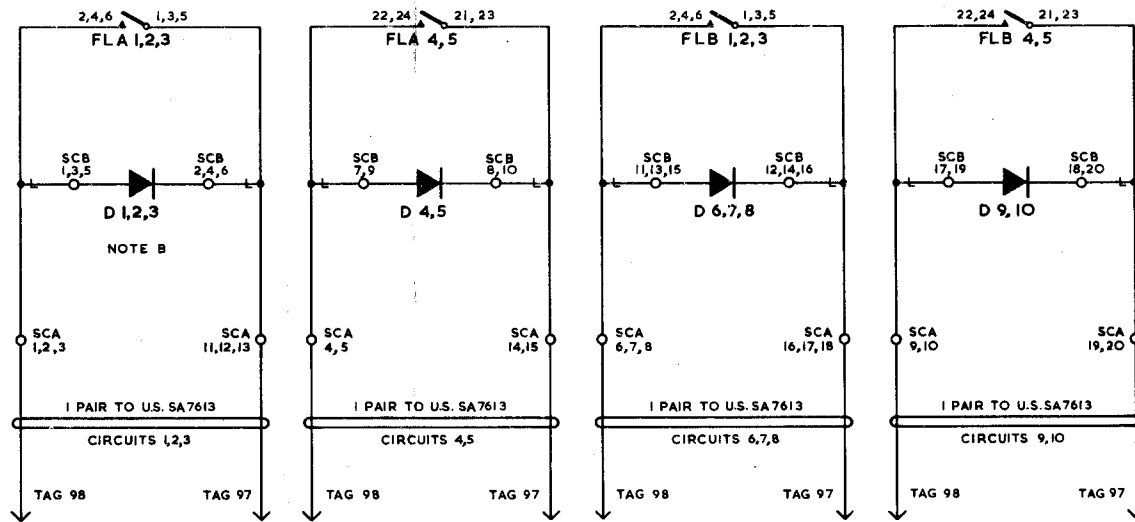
2,4,6 1,3,5
FLA 1,2,3

SCB 1,3,5
SCB 2,4,6
L L
D 1,2,3

NOTE B

SCA 1,2,3
SCA 11,12,13

1 PAIR TO U.S. SA7613
CIRCUITS 1,2,3

TAG 98
TAG 97

22,24 21,23
FLA 4,5

SCB 7,9
SCB 8,10
L L
D 4,5

SCA 4,5
SCA 14,15

1 PAIR TO U.S. SA7613
CIRCUITS 4,5

TAG 98
TAG 97

2,4,6 1,3,5
FLB 1,2,3

SCB 11,13,15
SCB 12,14,16
L L
D 6,7,8

SCA 6,7,8
SCA 16,17,18

1 PAIR TO U.S. SA7613
CIRCUITS 6,7,8

TAG 98
TAG 97

22,24 21,23
FLB 4,5

SCB 17,19
SCB 18,20
L
D 9,10

SCA 9,10
SCA 19,20

1 PAIR TO U.S. SA7613
CIRCUITS 9,10

TAG 98
TAG 97